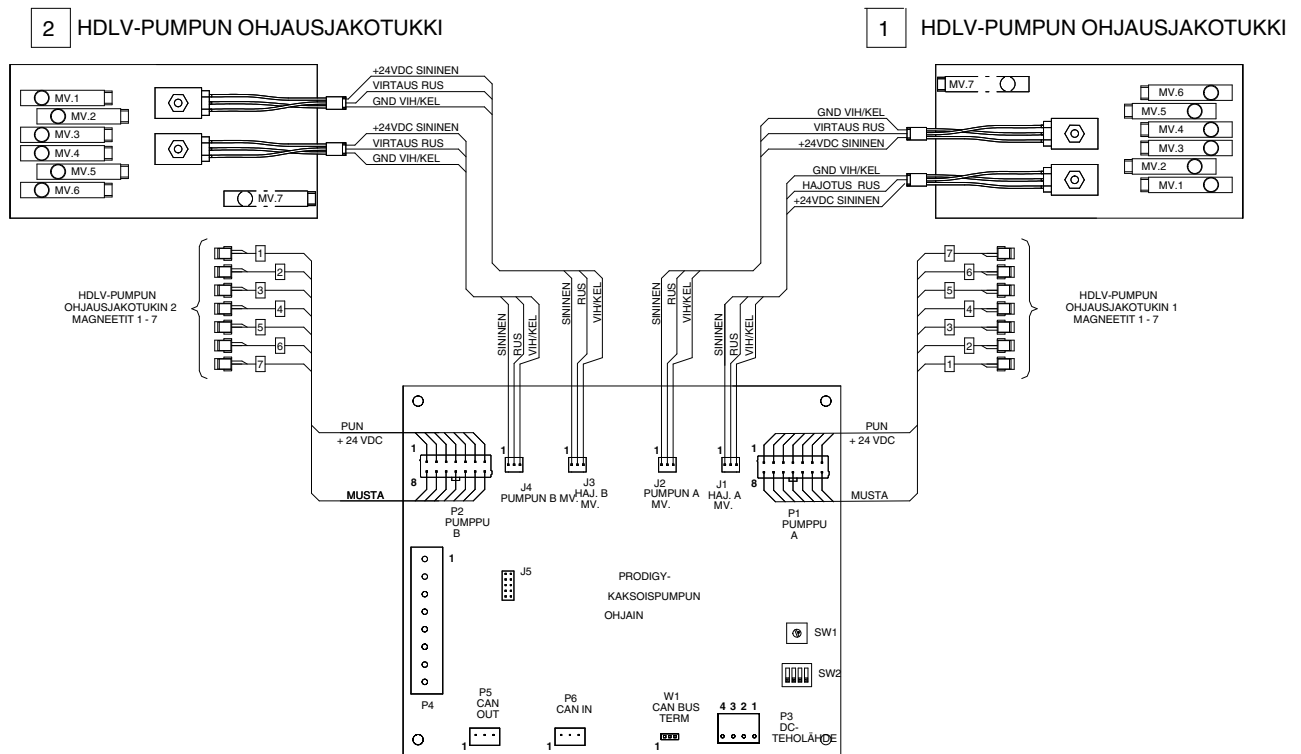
2 HDLV-PUMPUN OHJAUSJAKOTUKKI

1 HDLV-PUMPUN OHJAUSJAKOTUKKI

MV.1
MV.2
MV.3
MV.4
MV.5
MV.6
MV.7

+24VDC SININEN
VIRTAUS RUS
GND VIH/KEL
+24VDC SININEN
VIRTAUS RUS
GND VIH/KEL

MV.7
MV.6
MV.5
MV.4
MV.3
MV.2
MV.1

GND VIH/KEL
VIRTAUS RUS
+24VDC SININEN
GND VIH/KEL
HAJOTUS RUS
+24VDC SININEN

HDLV-PUMPUN OHJAUSJAKOTUKIN 2 MAGNEETIT 1 - 7

1
2
3
4
5
6
7

SININEN RUS VIH/KEL
SININEN RUS VIH/KEL
SININEN RUS VIH/KEL
SININEN RUS VIH/KEL

7
6
5
4
3
2
1

HDLV-PUMPUN OHJAUSJAKOTUKIN 1 MAGNEETIT 1 - 7

PUN
+ 24 VDC
1
8
MUSTA
P2 PUMPPU B

1
J4 PUMPUN B MV.
1
J3 HAJ. B MV.
1
J2 PUMPUN A MV.
1
J1 HAJ. A MV.

PUN
+ 24 VDC
1
8
MUSTA
P1 PUMPPU A

1
J5
PRODIGY-
KAKSOISPUMPUN
OHJAIN
SW1
SW2
P4
P5 CAN OUT
1
P6 CAN IN
1
W1 CAN BUS TERM
1
4 3 2 1
P3 DC-TEHOLÄHDE